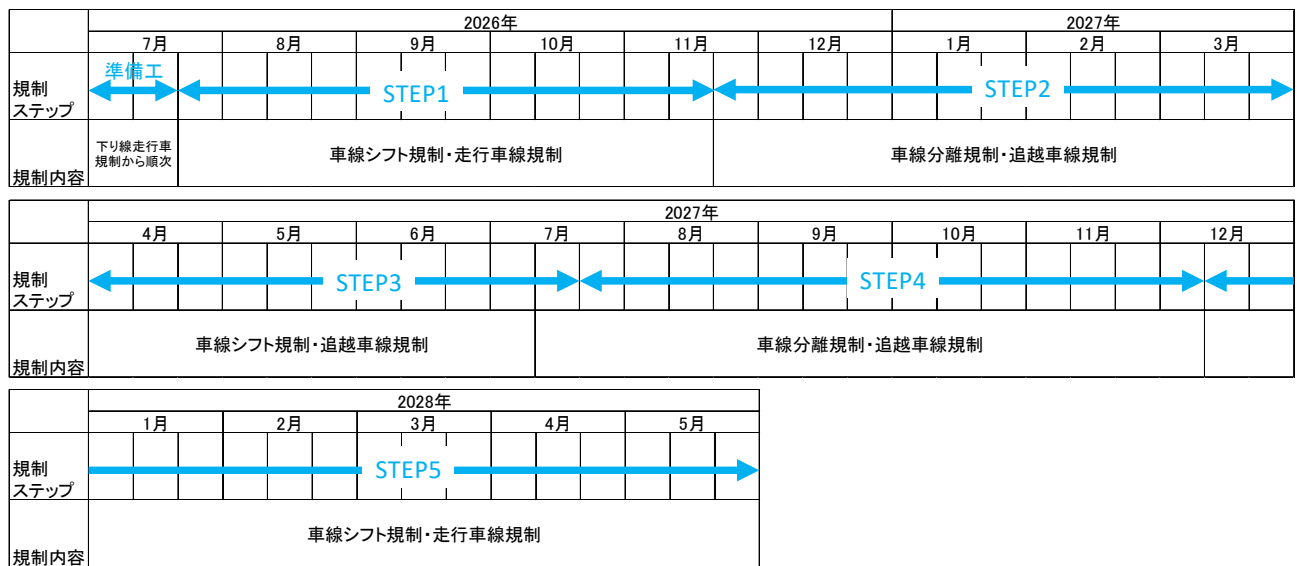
| | 2026年 | | | | | | 2027年 | | |
|---|---|---|---|---|---|---|---|---|---|
| | 7月 | 8月 | 9月 | 10月 | 11月 | 12月 | 1月 | 2月 | 3月 |
| 規制ステップ | 準備工 | STEP1 | | | | STEP2 | | | |
| 規制内容 | 下り線走行車規制から順次 | 車線シフト規制・走行車線規制 | | | | 車線分離規制・追越車線規制 | | | |

| | 2027年 | | | | | | | | |
|---|---|---|---|---|---|---|---|---|---|
| | 4月 | 5月 | 6月 | 7月 | 8月 | 9月 | 10月 | 11月 | 12月 |
| 規制ステップ | STEP3 | | | STEP4 | | | | | |
| 規制内容 | 車線シフト規制・追越車線規制 | | | 車線分離規制・追越車線規制 | | | | | |

| | 2028年 | | | | |
|---|---|---|---|---|---|
| | 1月 | 2月 | 3月 | 4月 | 5月 |
| 規制ステップ | STEP5 | | | | |
| 規制内容 | 車線シフト規制・走行車線規制 | | | | |